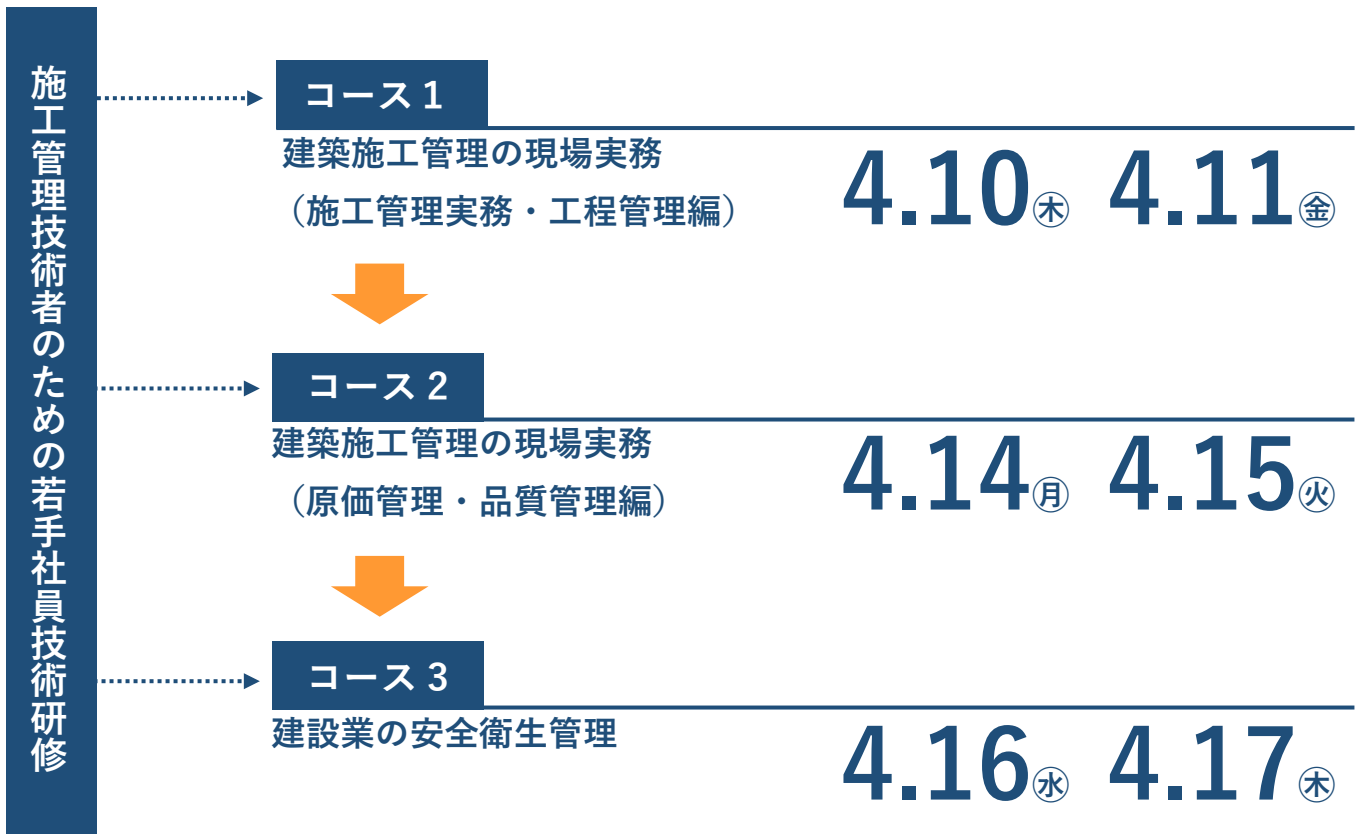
施工管理技術者のための若手社員技術研修

コース 1

建築施工管理の現場実務
（施工管理実務・工程管理編）

4.10㊍ 4.11㊎

コース 2

建築施工管理の現場実務
（原価管理・品質管理編）

4.14㊊ 4.15㊋

コース 3

建設業の安全衛生管理

4.16㊌ 4.17㊍